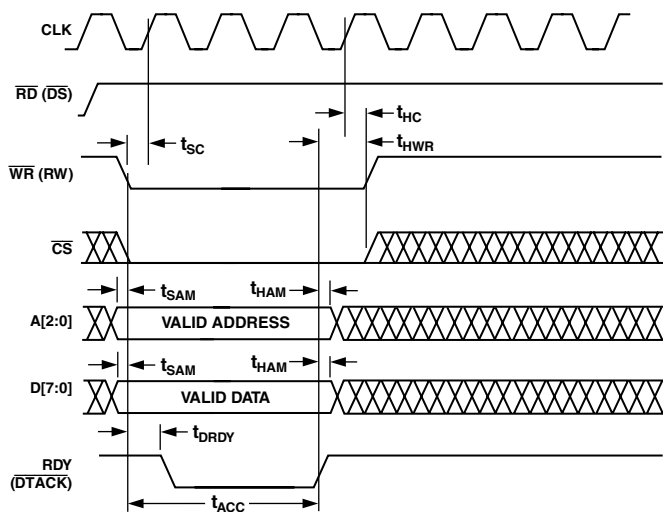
CLK

$\overline{RD}$ ($\overline{DS}$)

$t_{HC}$

$t_{SC}$

$t_{HWR}$

$\overline{WR}$ (RW)

$\overline{CS}$

$t_{SAM}$

$t_{HAM}$

A[2:0]

VALID ADDRESS

$t_{SAM}$

$t_{HAM}$

D[7:0]

VALID DATA

$t_{DRDY}$

RDY ($\overline{DTACK}$)

$t_{ACC}$